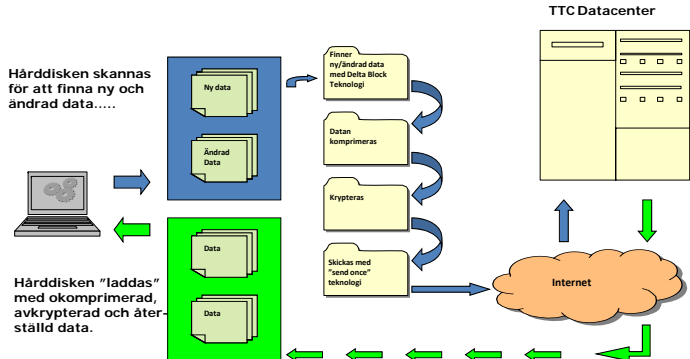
TTC Datacenter

Hårddisken skannas för att finna ny och ändrad data.....

Ny data

Ändrad Data

Finner ny/ändrad data med Delta Block Teknologi

Datan komprimeras

Krypteras

Skickas med "send once" teknologi

Internet

Data

Data

Hårddisken "laddas" med okomprimerad, avkrypterad och återställd data.